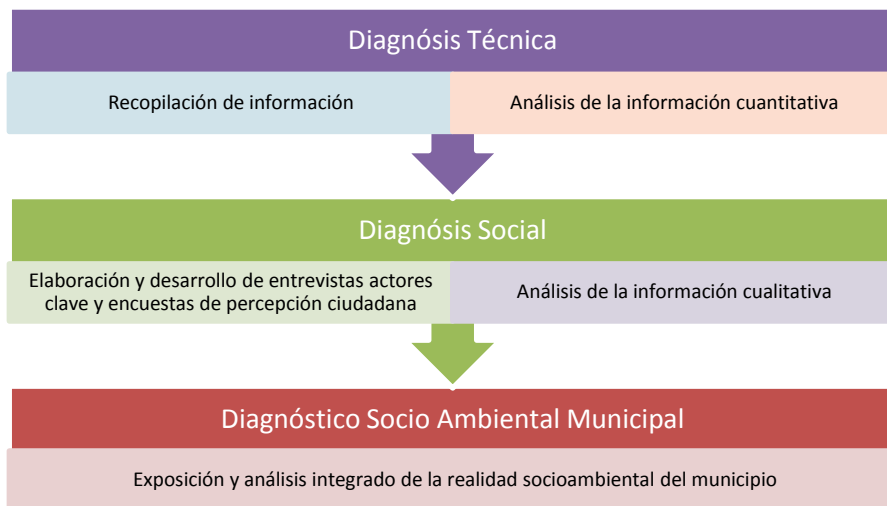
Diagnósis Técnica

Recopilación de información

Análisis de la información cuantitativa

Diagnósis Social

Elaboración y desarrollo de entrevistas actores clave y encuestas de percepción ciudadana

Análisis de la información cualitativa

Diagnóstico Socio Ambiental Municipal

Exposición y análisis integrado de la realidad socioambiental del municipio